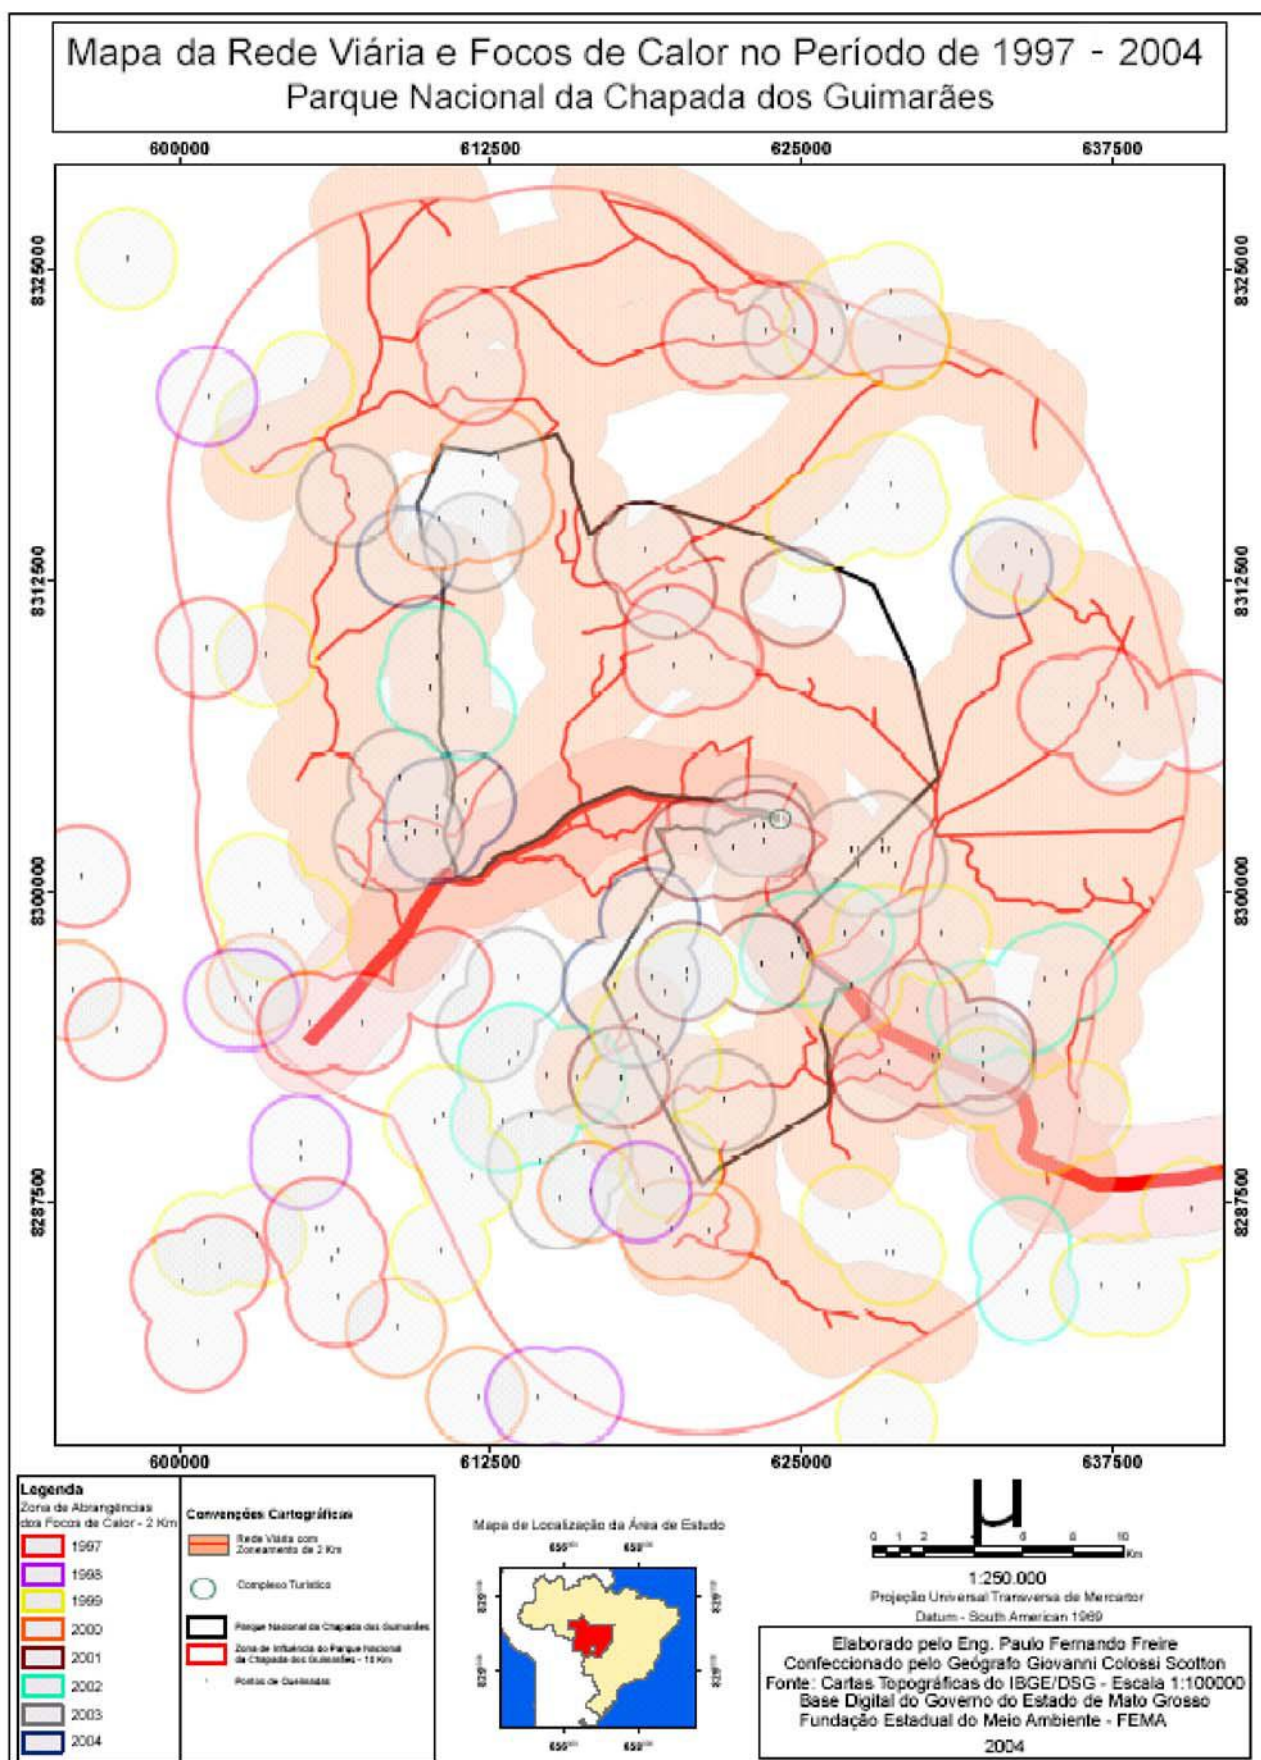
Mapa da Rede Viária e Focos de Calor no Período de 1997 - 2004
Parque Nacional da Chapada dos Guimarães

600000 612500 625000 637500

8325000
8312500
8300000
8287500

8325000
8312500
8300000
8287500

600000 612500 625000 637500

Legenda
Zona de Abrangências dos Focos de Calor - 2 Km
1997
1998
1999
2000
2001
2002
2003
2004

Convenções Cartográficas
Rede Viária com Zoneamento de 2 Km
Complexo Turístico
Parque Nacional da Chapada dos Guimarães
Zona de Influência do Parque Nacional da Chapada dos Guimarães - 10 Km
Postos de Queimadas

Mapa de Localização da Área de Estudo

0 1 2 4 6 8 10 Km
1:250.000
Projeção Universal Transversa de Mercator
Datum - South American 1969

Elaborado pelo Eng. Paulo Fernando Freire
Confeccionado pelo Geógrafo Giovanni Colossi Scotton
Fonte: Cartas Topográficas do IBGE/DSG - Escala 1:100000
Base Digital do Governo do Estado de Mato Grosso
Fundação Estadual do Meio Ambiente - FEMA
2004